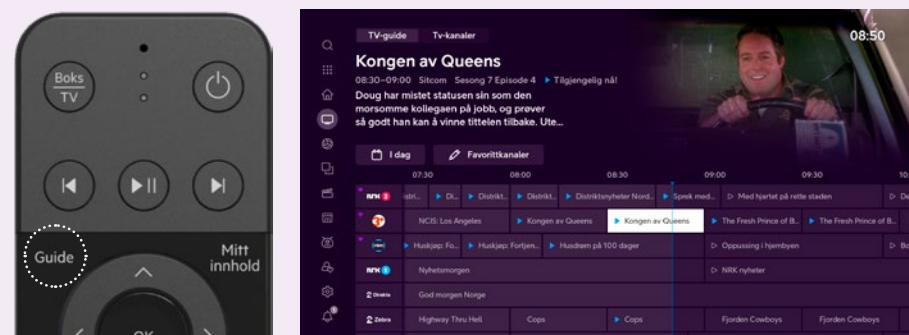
Boks
TV

Guide

Mitt innhold

OK

TV-guide Tv-kanaler

08:50

Kongen av Queens

08:30–09:00 Sitcom Sesong 7 Episode 4 ▶ Tilgjengelig nå!

Doug har mistet statusen sin som den morsomme kollegaen på jobb, og prøver så godt han kan å vinne tittelen tilbake. Ute...

I dag Favorittkanaler

07:30 08:00 08:30 09:00 09:30

NRK 1 ...stri... ▶ Di... ▶ Distrikt... ▶ Distrikt... ▶ Distriktsnyheter Nord... ▶ Sprek med... ▷ Med hjartet på rette staden

NCIS: Los Angeles ▶ Kongen av Queens ▶ Kongen av Queens ▶ The Fresh Prince of B... ▶ The Fresh Prince of B...

▶ Huskjøp: Fo... ▶ Huskjøp: Fortjen... ▶ Husdrøm på 100 dager ▷ Oppussing i hjembyen

NRK 1 Nyhetsmorgen ▷ NRK nyheter

2 Direkte God morgen Norge

2 Zebra Highway Thru Hell Cops ▶ Cops Fjorden Cowboys Fjorden Cowboys